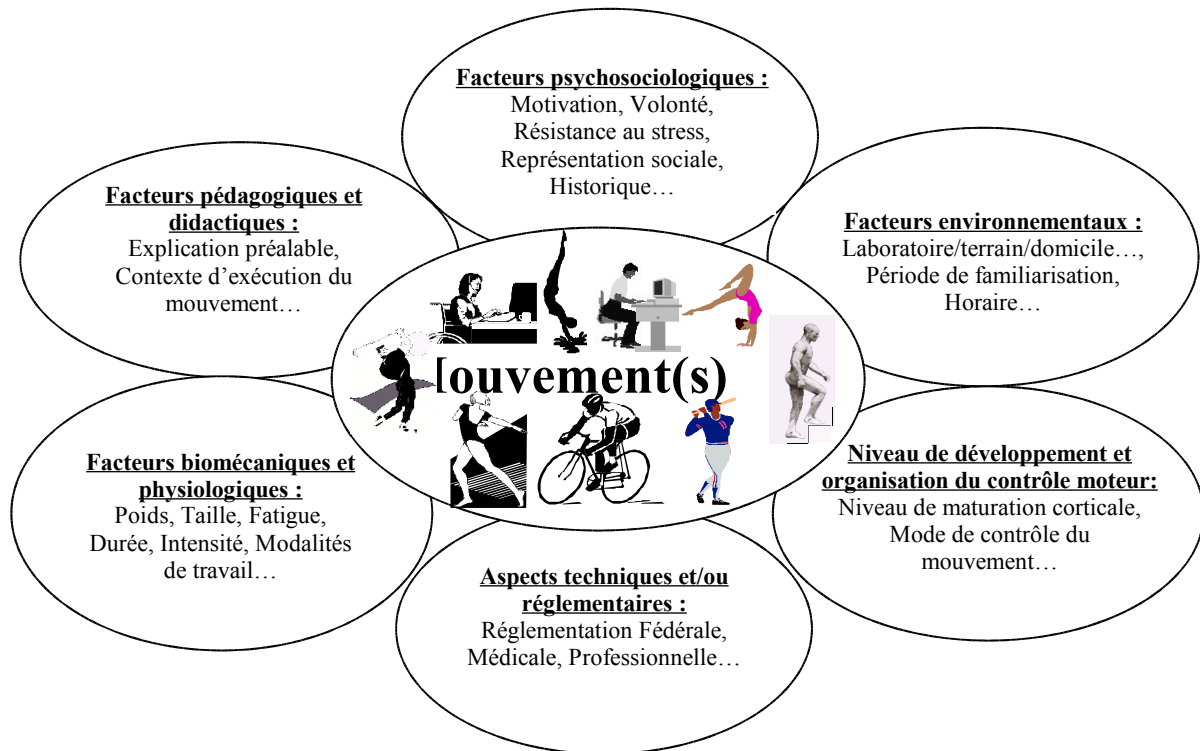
**Facteurs psychosociologiques :**
Motivation, Volonté, Résistance au stress, Représentation sociale, Historique…

**Facteurs pédagogiques et didactiques :**
Explication préalable, Contexte d'exécution du mouvement…

**Facteurs environnementaux :**
Laboratoire/terrain/domicile…, Période de familiarisation, Horaire…

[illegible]ouvement(s)

**Facteurs biomécaniques et physiologiques :**
Poids, Taille, Fatigue, Durée, Intensité, Modalités de travail…

**Niveau de développement et organisation du contrôle moteur:**
Niveau de maturation corticale, Mode de contrôle du mouvement…

**Aspects techniques et/ou réglementaires :**
Réglementation Fédérale, Médicale, Professionnelle…